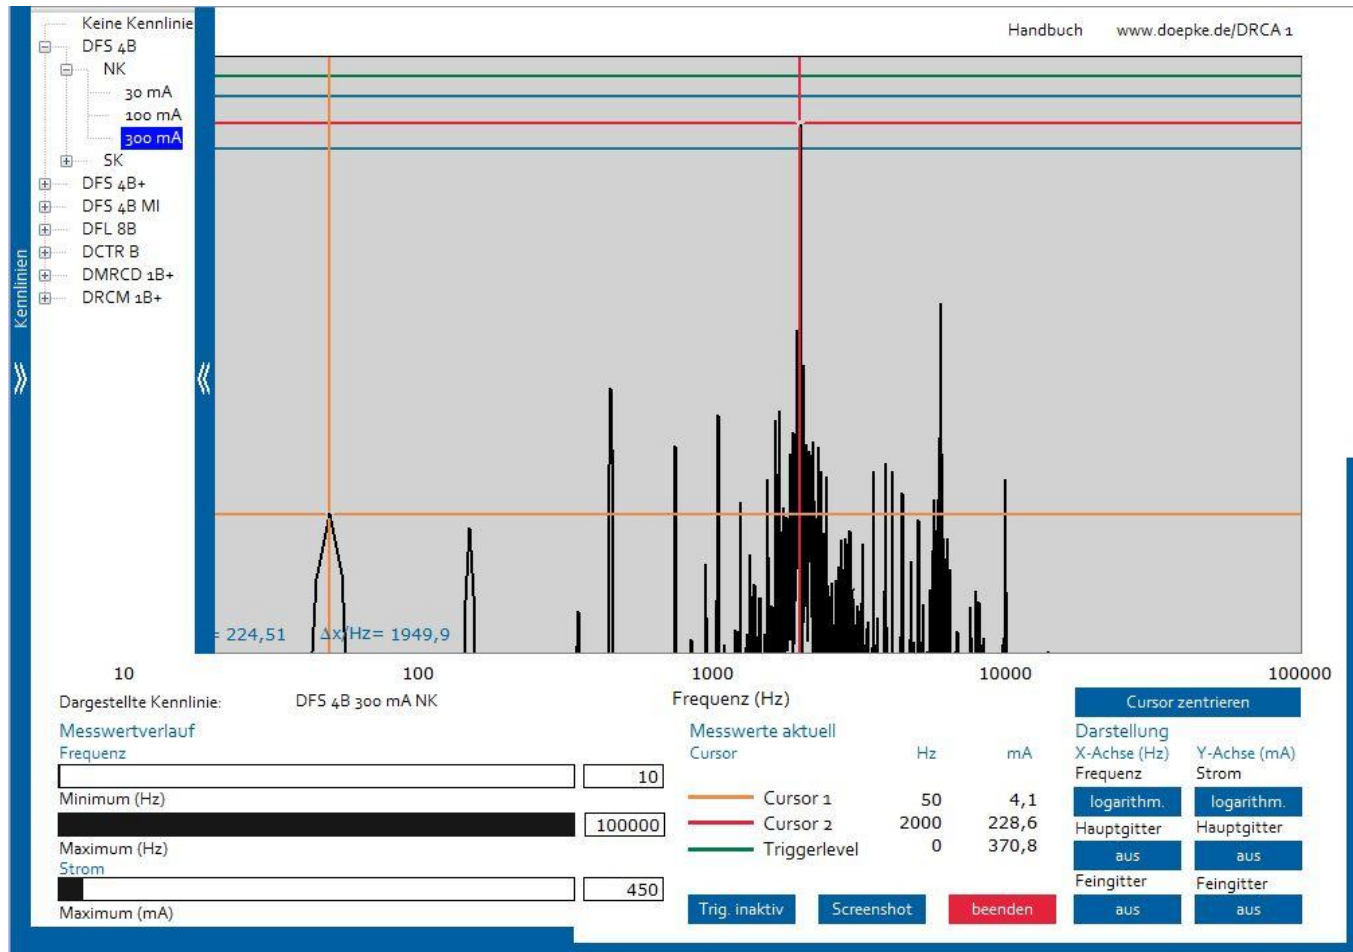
Keine Kennlinie
DFS 4B
NK
30 mA
100 mA
300 mA
SK
DFS 4B+
DFS 4B MI
DFL 8B
DCTR B
DMRCD 1B+
DRCM 1B+

Kennlinien

Handbuch www.doepke.de/DRCA 1

= 224,51 Δx/Hz= 1949,9

10 100 1000 10000 100000
Frequenz (Hz)

Dargestellte Kennlinie: DFS 4B 300 mA NK

Messwertverlauf
Frequenz
10
Minimum (Hz)
100000
Maximum (Hz)
Strom
450
Maximum (mA)

Messwerte aktuell

| Cursor | Hz | mA |
|---|---|---|
| Cursor 1 | 50 | 4,1 |
| Cursor 2 | 2000 | 228,6 |
| Triggerlevel | 0 | 370,8 |

Trig. inaktiv Screenshot beenden

Cursor zentrieren
Darstellung
X-Achse (Hz) Y-Achse (mA)
Frequenz Strom
logarithm. logarithm.
Hauptgitter Hauptgitter
aus aus
Feingitter Feingitter
aus aus